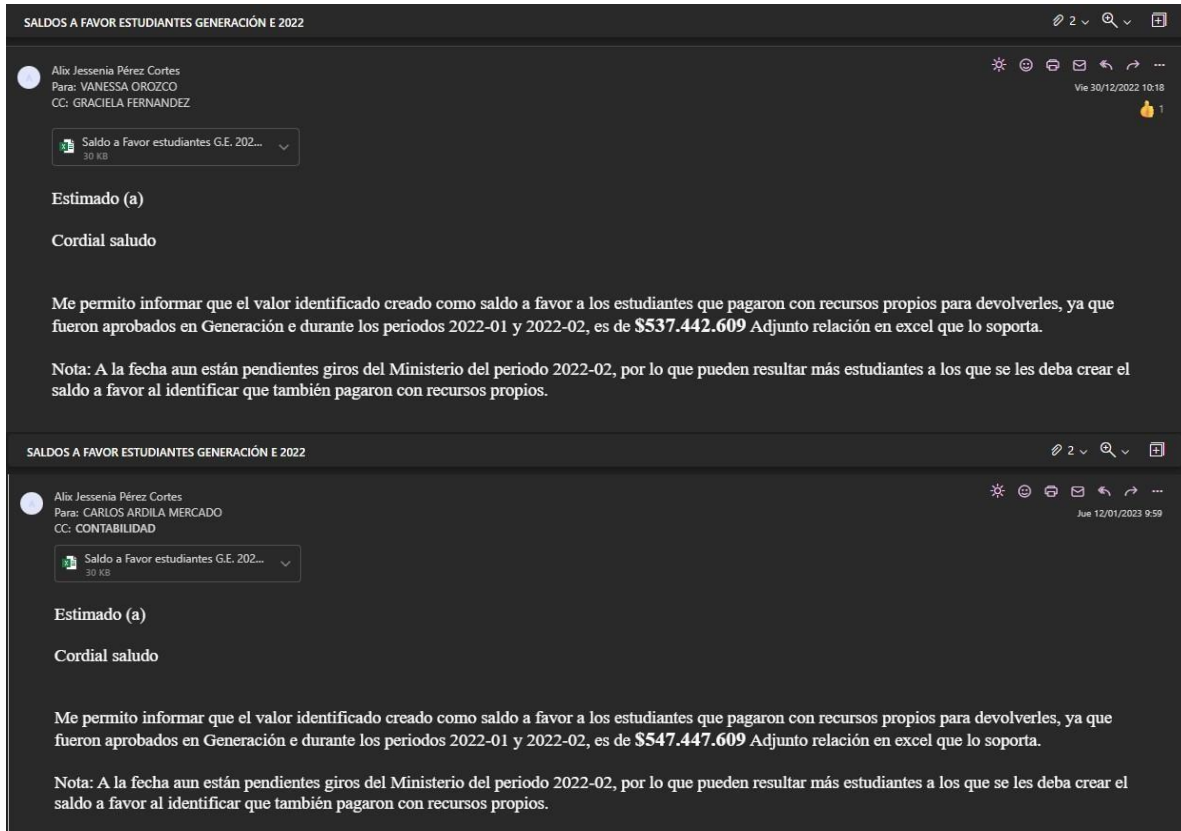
SALDOS A FAVOR ESTUDIANTES GENERACIÓN E 2022

2

Alix Jessenia Pérez Cortes
Para: VANESSA OROZCO
CC: GRACIELA FERNANDEZ

Vie 30/12/2022 10:18

1

Saldo a Favor estudiantes G.E. 202...
30 KB

Estimado (a)

Cordial saludo

Me permito informar que el valor identificado creado como saldo a favor a los estudiantes que pagaron con recursos propios para devolverles, ya que fueron aprobados en Generación e durante los periodos 2022-01 y 2022-02, es de **$537.442.609** Adjunto relación en excel que lo soporta.

Nota: A la fecha aun están pendientes giros del Ministerio del periodo 2022-02, por lo que pueden resultar más estudiantes a los que se les deba crear el saldo a favor al identificar que también pagaron con recursos propios.

SALDOS A FAVOR ESTUDIANTES GENERACIÓN E 2022

2

Alix Jessenia Pérez Cortes
Para: CARLOS ARDILA MERCADO
CC: CONTABILIDAD

Jue 12/01/2023 9:59

Saldo a Favor estudiantes G.E. 202...
30 KB

Estimado (a)

Cordial saludo

Me permito informar que el valor identificado creado como saldo a favor a los estudiantes que pagaron con recursos propios para devolverles, ya que fueron aprobados en Generación e durante los periodos 2022-01 y 2022-02, es de **$547.447.609** Adjunto relación en excel que lo soporta.

Nota: A la fecha aun están pendientes giros del Ministerio del periodo 2022-02, por lo que pueden resultar más estudiantes a los que se les deba crear el saldo a favor al identificar que también pagaron con recursos propios.